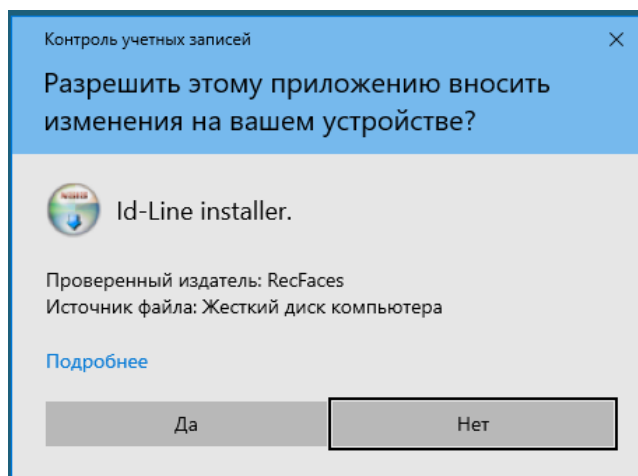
Контроль учетных записей

×

Разрешить этому приложению вносить изменения на вашем устройстве?

Id-Line installer.

Проверенный издатель: RecFaces
Источник файла: Жесткий диск компьютера

Подробнее

Да

Нет